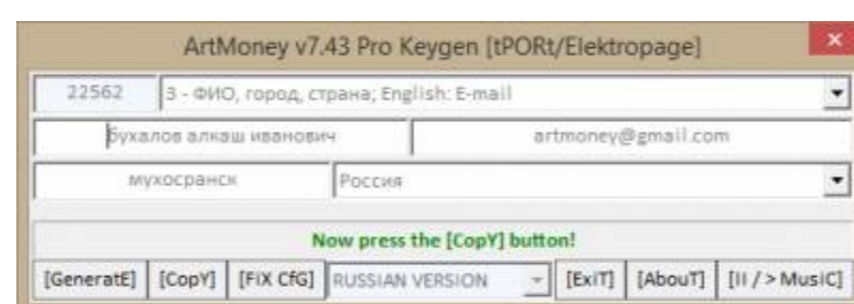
ArtMoney v7.43 Pro Keygen [tPORt/Elektropage]

×

22562

3 - ФИО, город, страна; English: E-mail

бухалов алкаш иванович

artmoney@gmail.com

мухосранск

Россия

Now press the [CopY] button!

[GeneratE] [CopY] [FIX CfG] RUSSIAN VERSION [ExIT] [AbouT] [II / > MusIC]